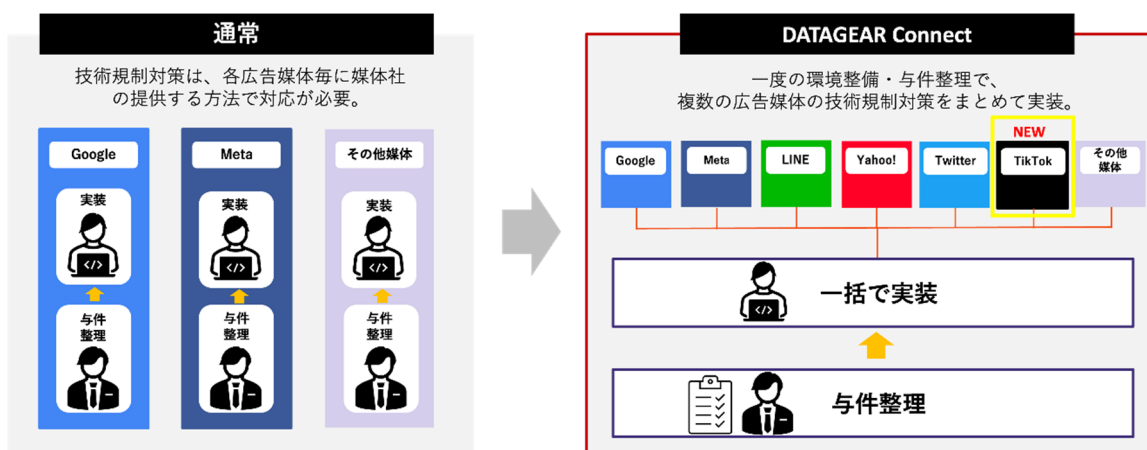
通常

技術規制対策は、各広告媒体毎に媒体社の提供する方法で対応が必要。

Google

実装

</>

与件整理

Meta

実装

</>

与件整理

その他媒体

実装

</>

与件整理

DATAGEAR Connect

一度の環境整備・与件整理で、複数の広告媒体の技術規制対策をまとめて実装。

Google

Meta

LINE

Yahoo!

Twitter

NEW

TikTok

その他媒体

</>

一括で実装

与件整理